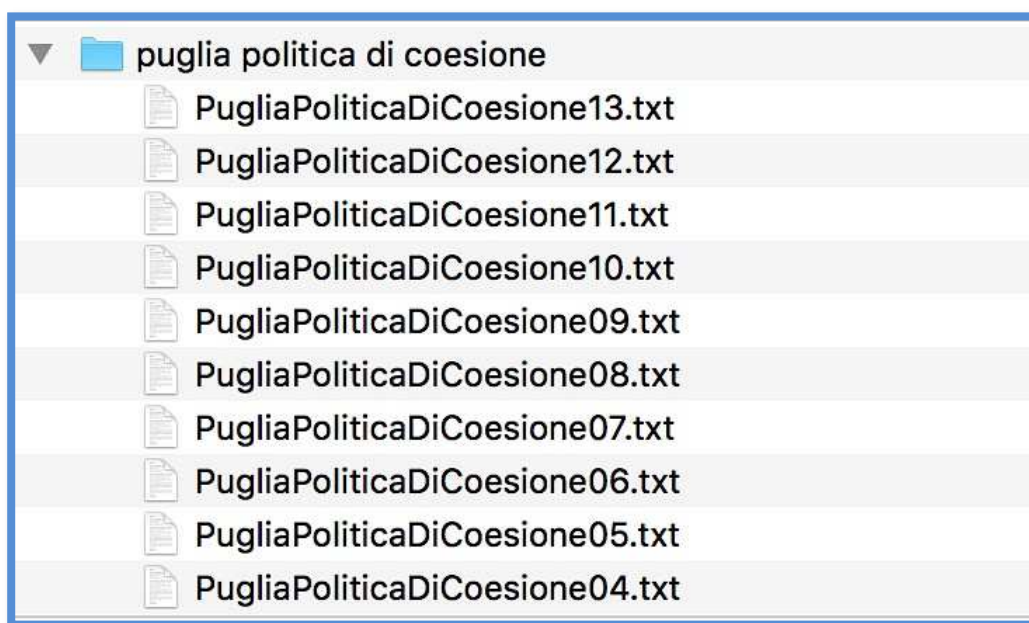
puglia politica di coesione
PugliaPoliticaDiCoesione13.txt
PugliaPoliticaDiCoesione12.txt
PugliaPoliticaDiCoesione11.txt
PugliaPoliticaDiCoesione10.txt
PugliaPoliticaDiCoesione09.txt
PugliaPoliticaDiCoesione08.txt
PugliaPoliticaDiCoesione07.txt
PugliaPoliticaDiCoesione06.txt
PugliaPoliticaDiCoesione05.txt
PugliaPoliticaDiCoesione04.txt